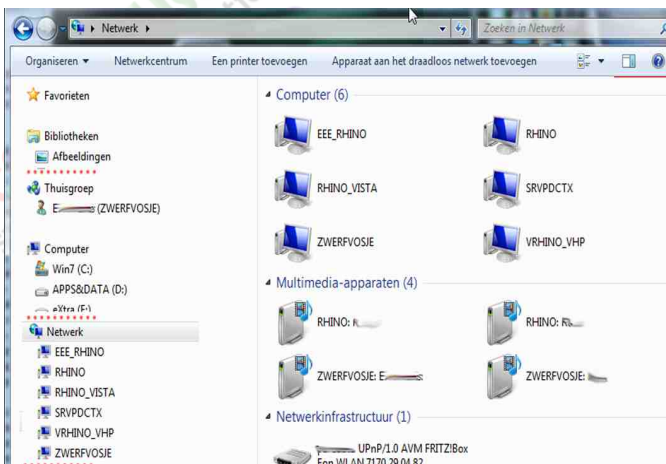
Netwerk ▸

Zoeken in Netwerk

Organiseren ▾ Netwerkcentrum Een printer toevoegen Apparaat aan het draadloos netwerk toevoegen

Favorieten

Bibliotheken
Afbeeldingen

Thuisgroep
E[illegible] (ZWERFVOSJE)

Computer
Win7 (C:)
APPS&DATA (D:)
eXtra (F:)

Netwerk
EEE_RHINO
RHINO
RHINO_VISTA
SRVPDCTX
VRHINO_VHP
ZWERFVOSJE

Computer (6)

EEE_RHINO
RHINO
RHINO_VISTA
SRVPDCTX
ZWERFVOSJE
VRHINO_VHP

Multimedia-apparaten (4)

RHINO: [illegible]
RHINO: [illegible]
ZWERFVOSJE: E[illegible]
ZWERFVOSJE: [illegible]

Netwerkinfrastructuur (1)

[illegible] UPnP/1.0 AVM FRITZ!Box Fon WLAN 7170 29.04.82